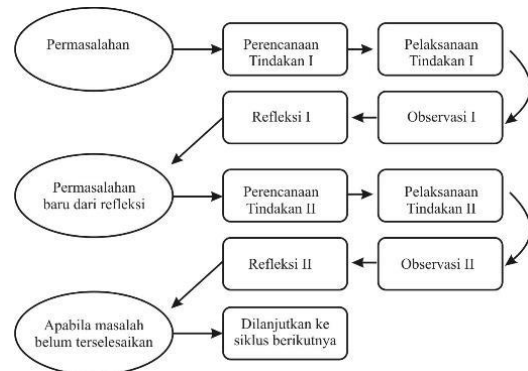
Permasalahan

Perencanaan Tindakan I

Pelaksanaan Tindakan I

Observasi I

Refleksi I

Permasalahan baru dari refleksi

Perencanaan Tindakan II

Pelaksanaan Tindakan II

Observasi II

Refleksi II

Apabila masalah belum terselesaikan

Dilanjutkan ke siklus berikutnya